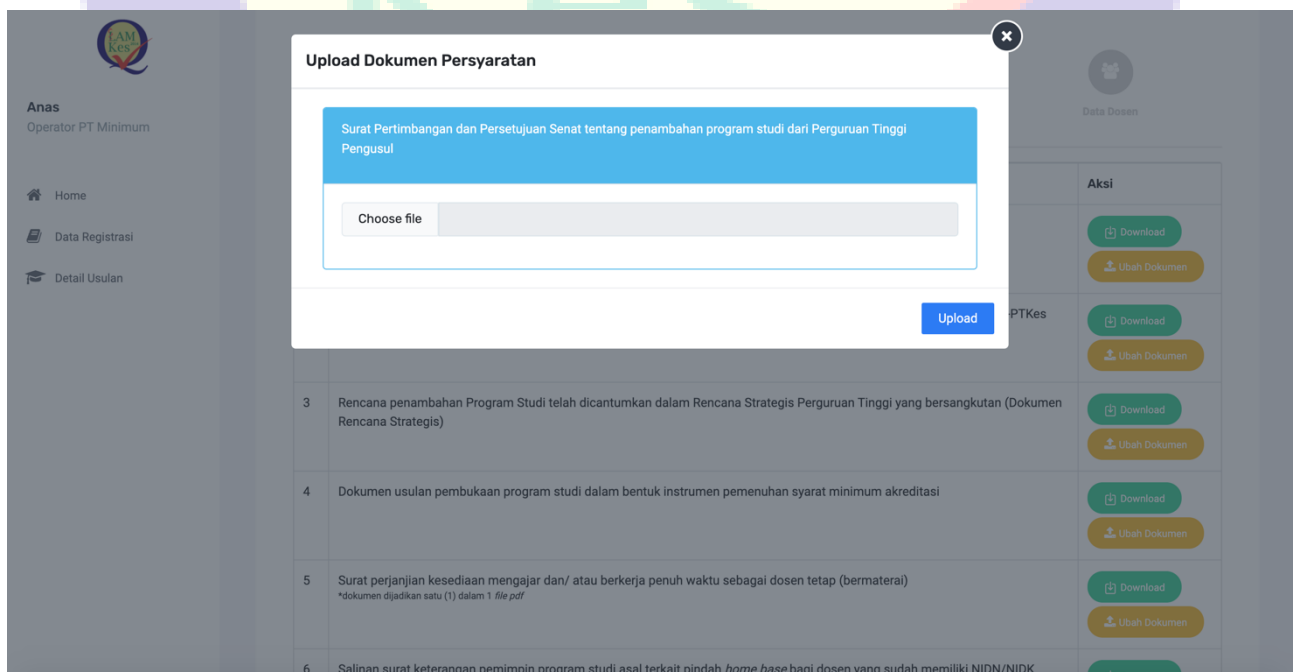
LAM Kes

Anas
Operator PT Minimum

Home
Data Registrasi
Detail Usulan

Upload Dokumen Persyaratan

Surat Pertimbangan dan Persetujuan Senat tentang penambahan program studi dari Perguruan Tinggi Pengusul

Choose file

Upload

Data Dosen

| | | Aksi |
|---|---|---|
| | | Download Ubah Dokumen |
| | PTKes | Download Ubah Dokumen |
| 3 | Rencana penambahan Program Studi telah dicantumkan dalam Rencana Strategis Perguruan Tinggi yang bersangkutan (Dokumen Rencana Strategis) | Download Ubah Dokumen |
| 4 | Dokumen usulan pembukaan program studi dalam bentuk instrumen pemenuhan syarat minimum akreditasi | Download Ubah Dokumen |
| 5 | Surat perjanjian kesediaan mengajar dan/ atau berkerja penuh waktu sebagai dosen tetap (bermaterai) *dokumen dijadikan satu (1) dalam 1 file pdf | Download Ubah Dokumen |
| 6 | Salinan surat keterangan pemimpin program studi asal terkait pindah home base bagi dosen yang sudah memiliki NIDN/NIDK | |